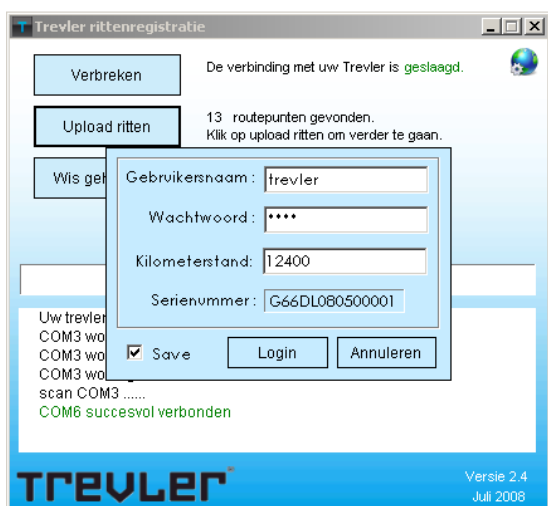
Trevler rittenregistratie

Verbreken

De verbinding met uw Trevler is geslaagd.

Upload ritten

13 routepunten gevonden.
Klik op upload ritten om verder te gaan.

Wis geh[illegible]

Gebruikersnaam : trevler

Wachtwoord : ••••

Kilometerstand: 12400

Serienummer : G66DL080500001

☑ Save

Login

Annuleren

Uw trevler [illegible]
COM3 wo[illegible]
COM3 wo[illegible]
COM3 wo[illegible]
scan COM3 ......
COM6 succesvol verbonden

TREVLER

Versie 2.4
Juli 2008